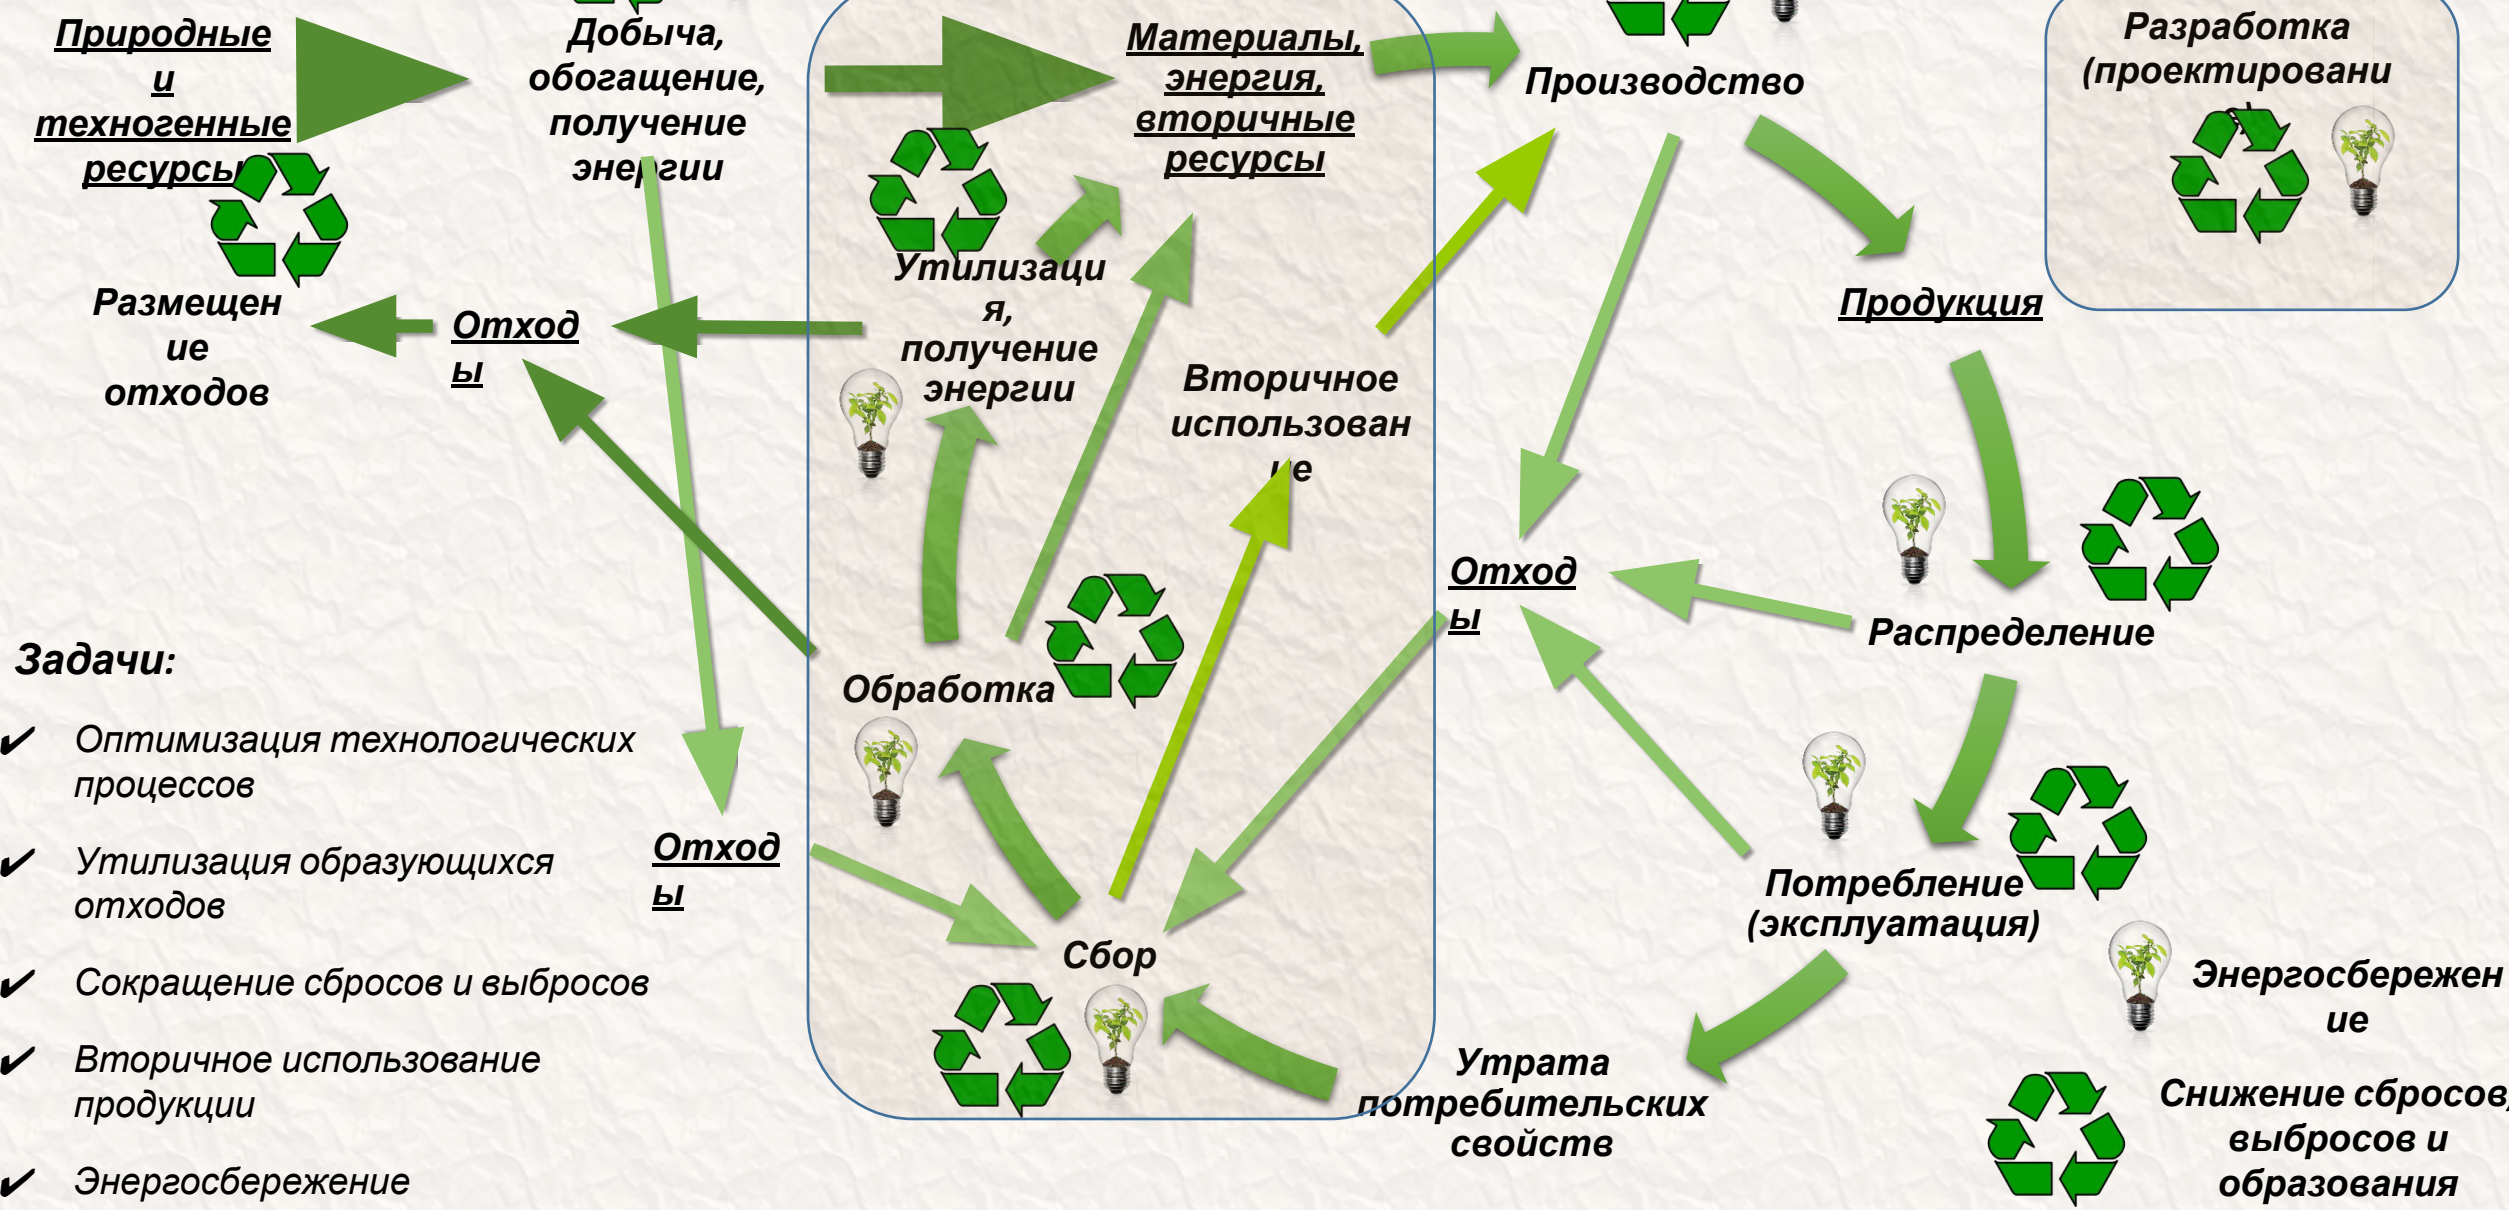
Природные и техногенные ресурсы

Добыча, обогащение, получение энергии

Материалы, энергия, вторичные ресурсы

Производство

Разработка (проектировани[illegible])

Утилизация, получение энергии

Размещение отходов

Отходы

Вторичное использование

Продукция

Отходы

Распределение

Обработка

Задачи:

✔ Оптимизация технологических процессов

✔ Утилизация образующихся отходов

✔ Сокращение сбросов и выбросов

✔ Вторичное использование продукции

✔ Энергосбережение

Отходы

Сбор

Потребление (эксплуатация)

Утрата потребительских свойств

Энергосбережение

Снижение сбросов, выбросов и образования